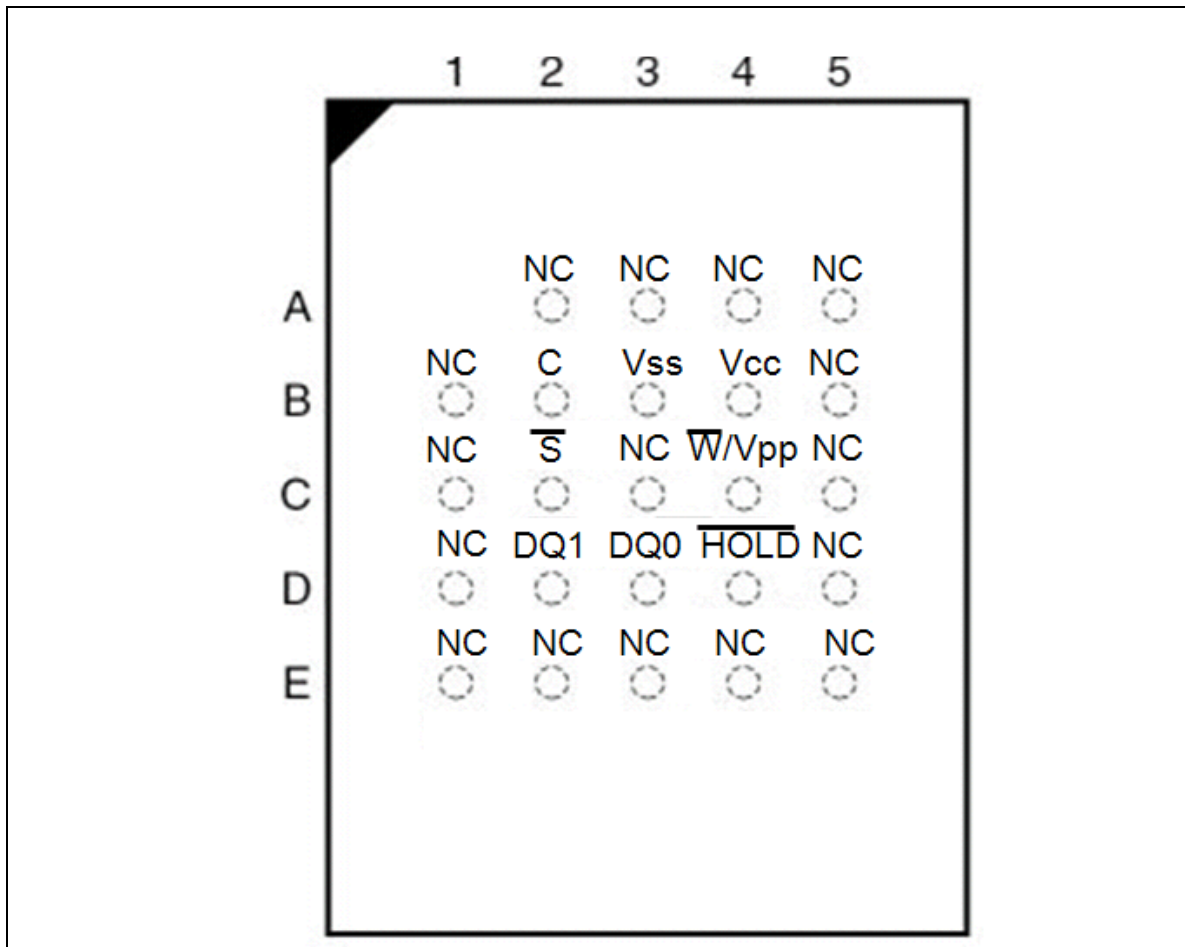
| | 1 | 2 | 3 | 4 | 5 |
|---|---|---|---|---|---|
| A | | NC | NC | NC | NC |
| B | NC | C | Vss | Vcc | NC |
| C | NC | $\overline{S}$ | NC | $\overline{W}$/Vpp | NC |
| D | NC | DQ1 | DQ0 | $\overline{HOLD}$ | NC |
| E | NC | NC | NC | NC | NC |